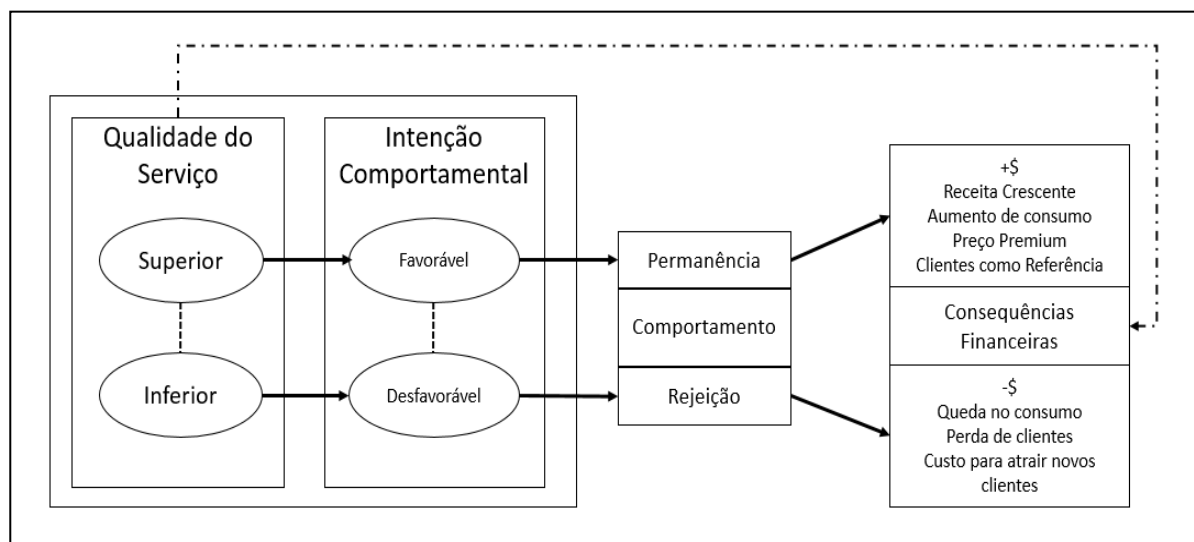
Qualidade do Serviço

Superior

Inferior

Intenção Comportamental

Favorável

Desfavorável

Permanência

Comportamento

Rejeição

+$
Receita Crescente
Aumento de consumo
Preço Premium
Clientes como Referência

Consequências Financeiras

-$
Queda no consumo
Perda de clientes
Custo para atrair novos clientes